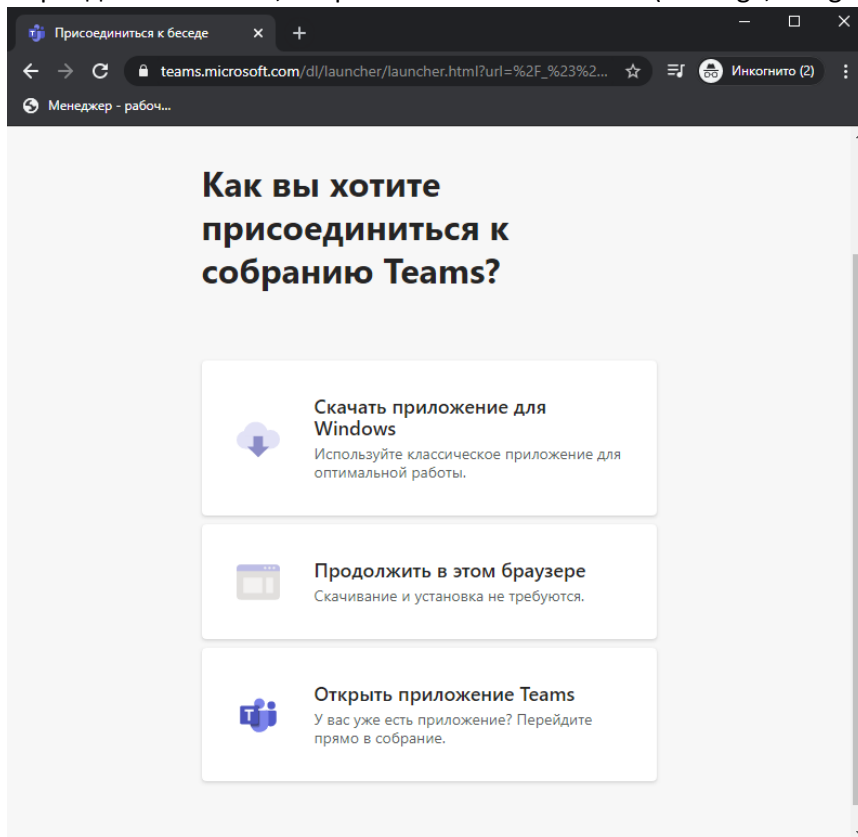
Присоединиться к беседе

teams.microsoft.com/dl/launcher/launcher.html?url=%2F_%23%2...

Инкогнито (2)

Менеджер - рабоч...

Как вы хотите присоединиться к собранию Teams?

Скачать приложение для Windows
Используйте классическое приложение для оптимальной работы.

Продолжить в этом браузере
Скачивание и установка не требуются.

Открыть приложение Teams
У вас уже есть приложение? Перейдите прямо в собрание.